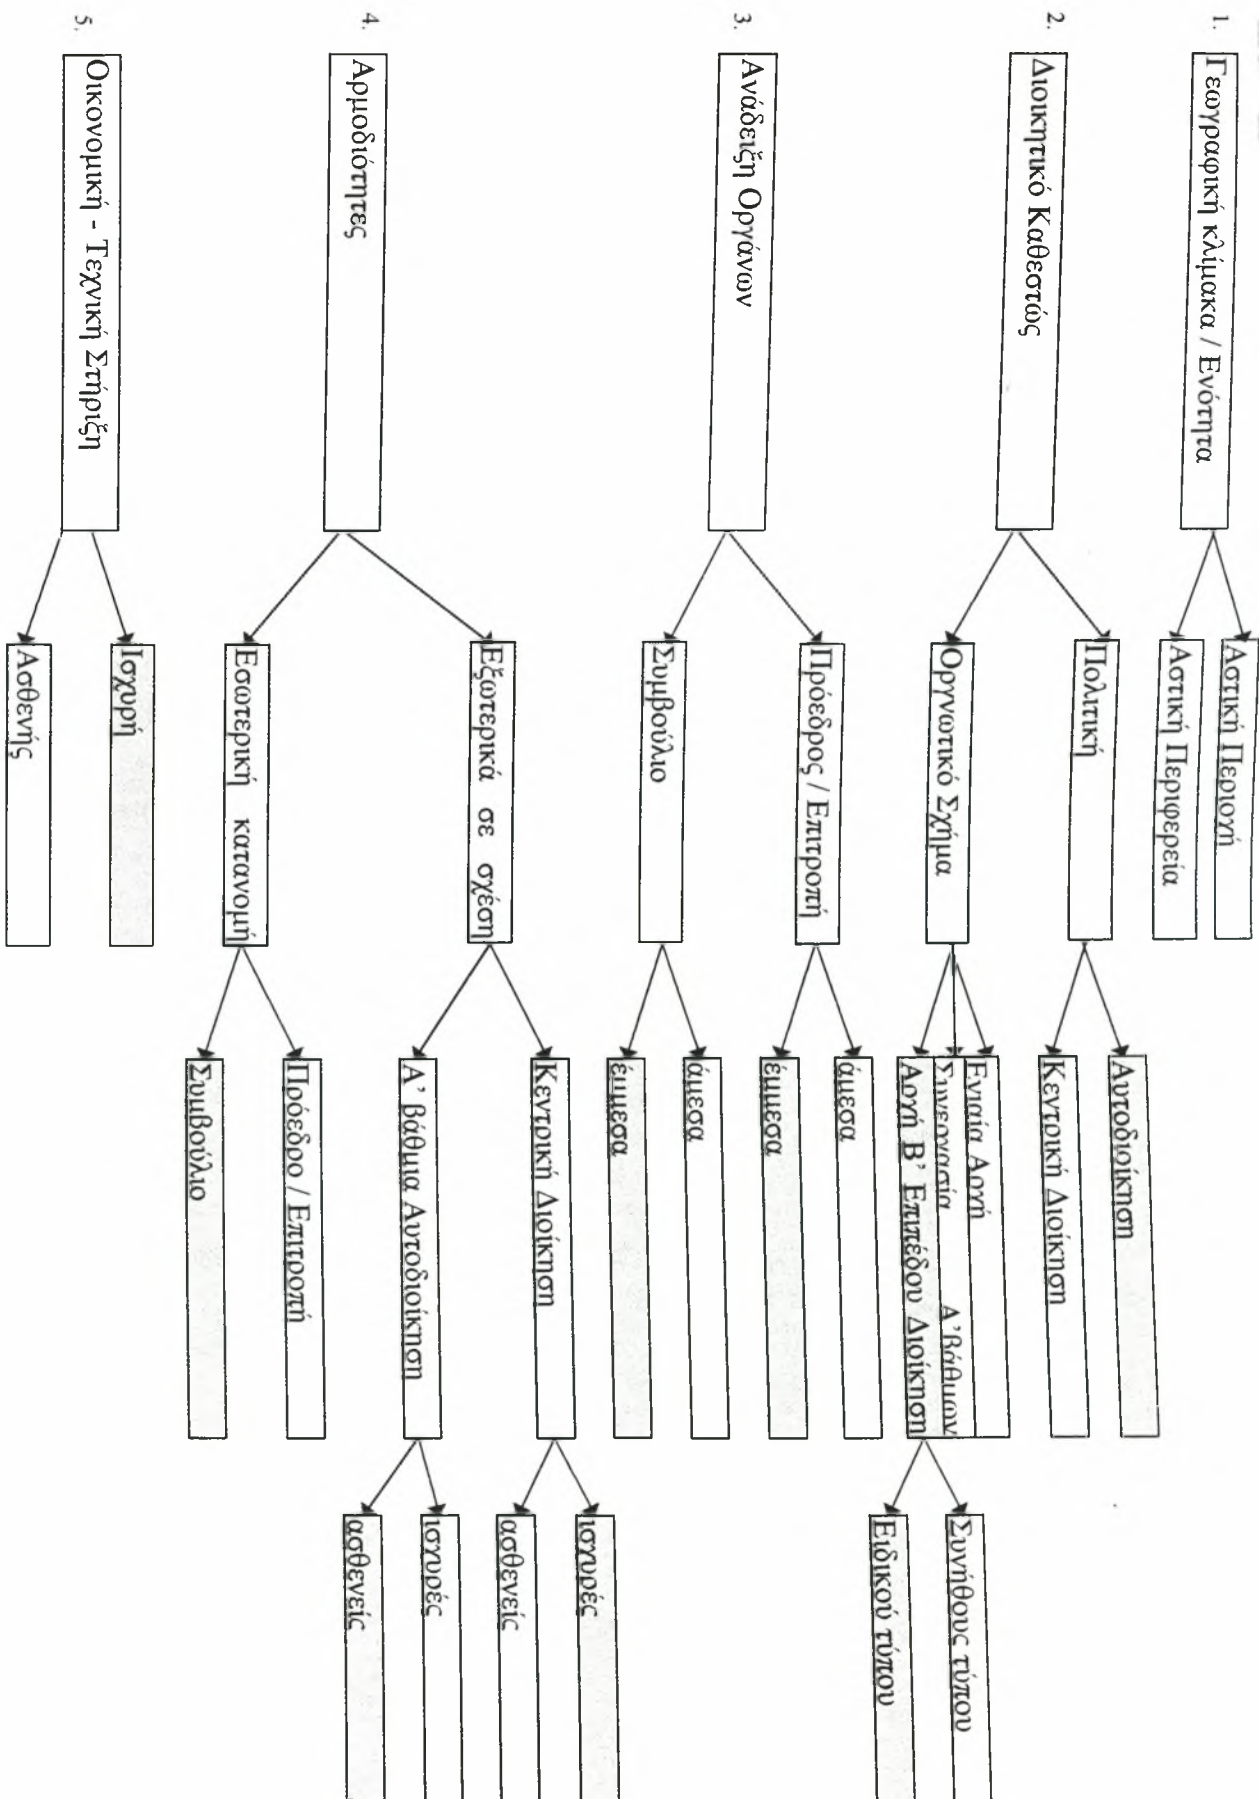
1. Γεωγραφική κλίμακα / Ενότητα

Αστική Περιοχή

Αστική Περιφέρεια

2. Διοικητικό Καθεστώς

Πολιτική

Αυτοδιοίκηση

Κεντρική Διοίκηση

Οργανωτικό Σχήμα

Ενιαία Αρχή

Συνεργασία Α' Βάθμιων

Αρχή Β' Επιπέδου Διοίκηση

Συνήθους τύπου

Ειδικού τύπου

3. Ανάδειξη Οργάνων

Πρόεδρος / Επιτροπή

άμεσα

έμμεσα

Συμβούλιο

άμεσα

έμμεσα

4. Αρμοδιότητες

Εξωτερικά σε σχέση

Κεντρική Διοίκηση

ισχυρές

ασθενείς

Α' βάθμια Αυτοδιοίκηση

ισχυρές

ασθενείς

Εσωτερική κατανομή

Πρόεδρο / Επιτροπή

Συμβούλιο

5. Οικονομική - Τεχνική Στήριξη

Ισχυρή

Ασθενής